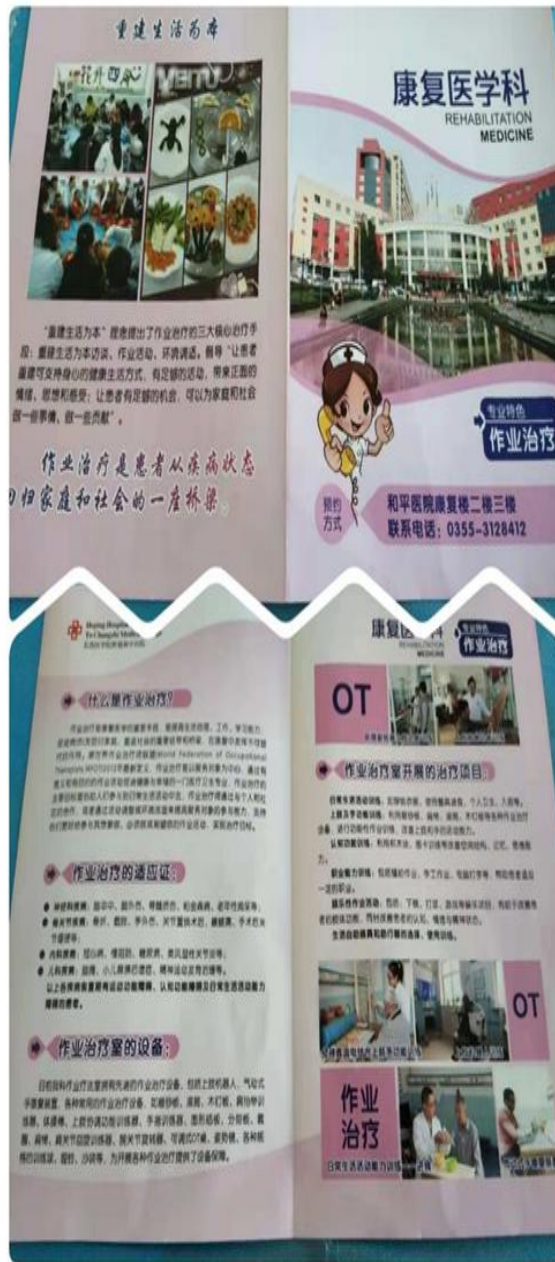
重建生活为本

花开四朵

"重建生活为本"理念提出了作业治疗的三大核心治疗手段：重建生活为本访谈、作业活动、环境调适。倡导"让患者重建可支持身心的健康生活方式，有足够的活动，带来正面的情绪、思想和感受；让患者有足够的机会，可以为家庭和社会做一些事情，做一些贡献"。

作业治疗是患者从疾病状态回归家庭和社会的一座桥梁

康复医学科
REHABILITATION MEDICINE

专业特色
作业治疗

预约方式
和平医院康复楼二楼三楼
联系电话：0355-3128412

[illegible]

什么是作业治疗？

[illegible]

作业治疗的适应证：

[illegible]

作业治疗室的设备：

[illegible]

康复医学科
REHABILITATION MEDICINE
专业特色
作业治疗

OT

作业治疗室开展的治疗项目

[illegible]

生活自理训练和自行服药训练、使用器具。

OT

作业
治疗

日常生活活动能力训练